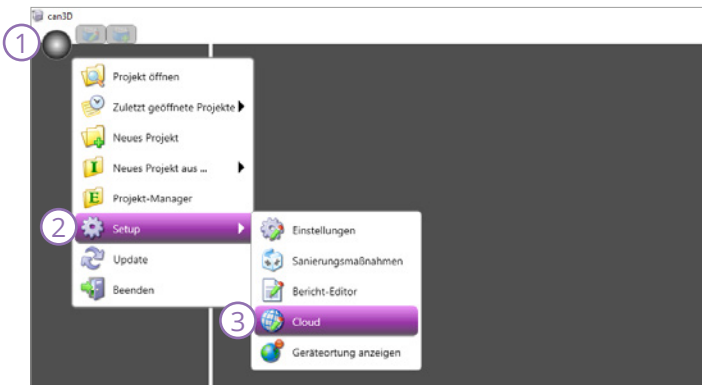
can3D

1

Projekt öffnen

Zuletzt geöffnete Projekte

Neues Projekt

Neues Projekt aus ...

Projekt-Manager

2

Setup

Update

Beenden

Einstellungen

Sanierungsmaßnahmen

Bericht-Editor

3

Cloud

Geräteortung anzeigen